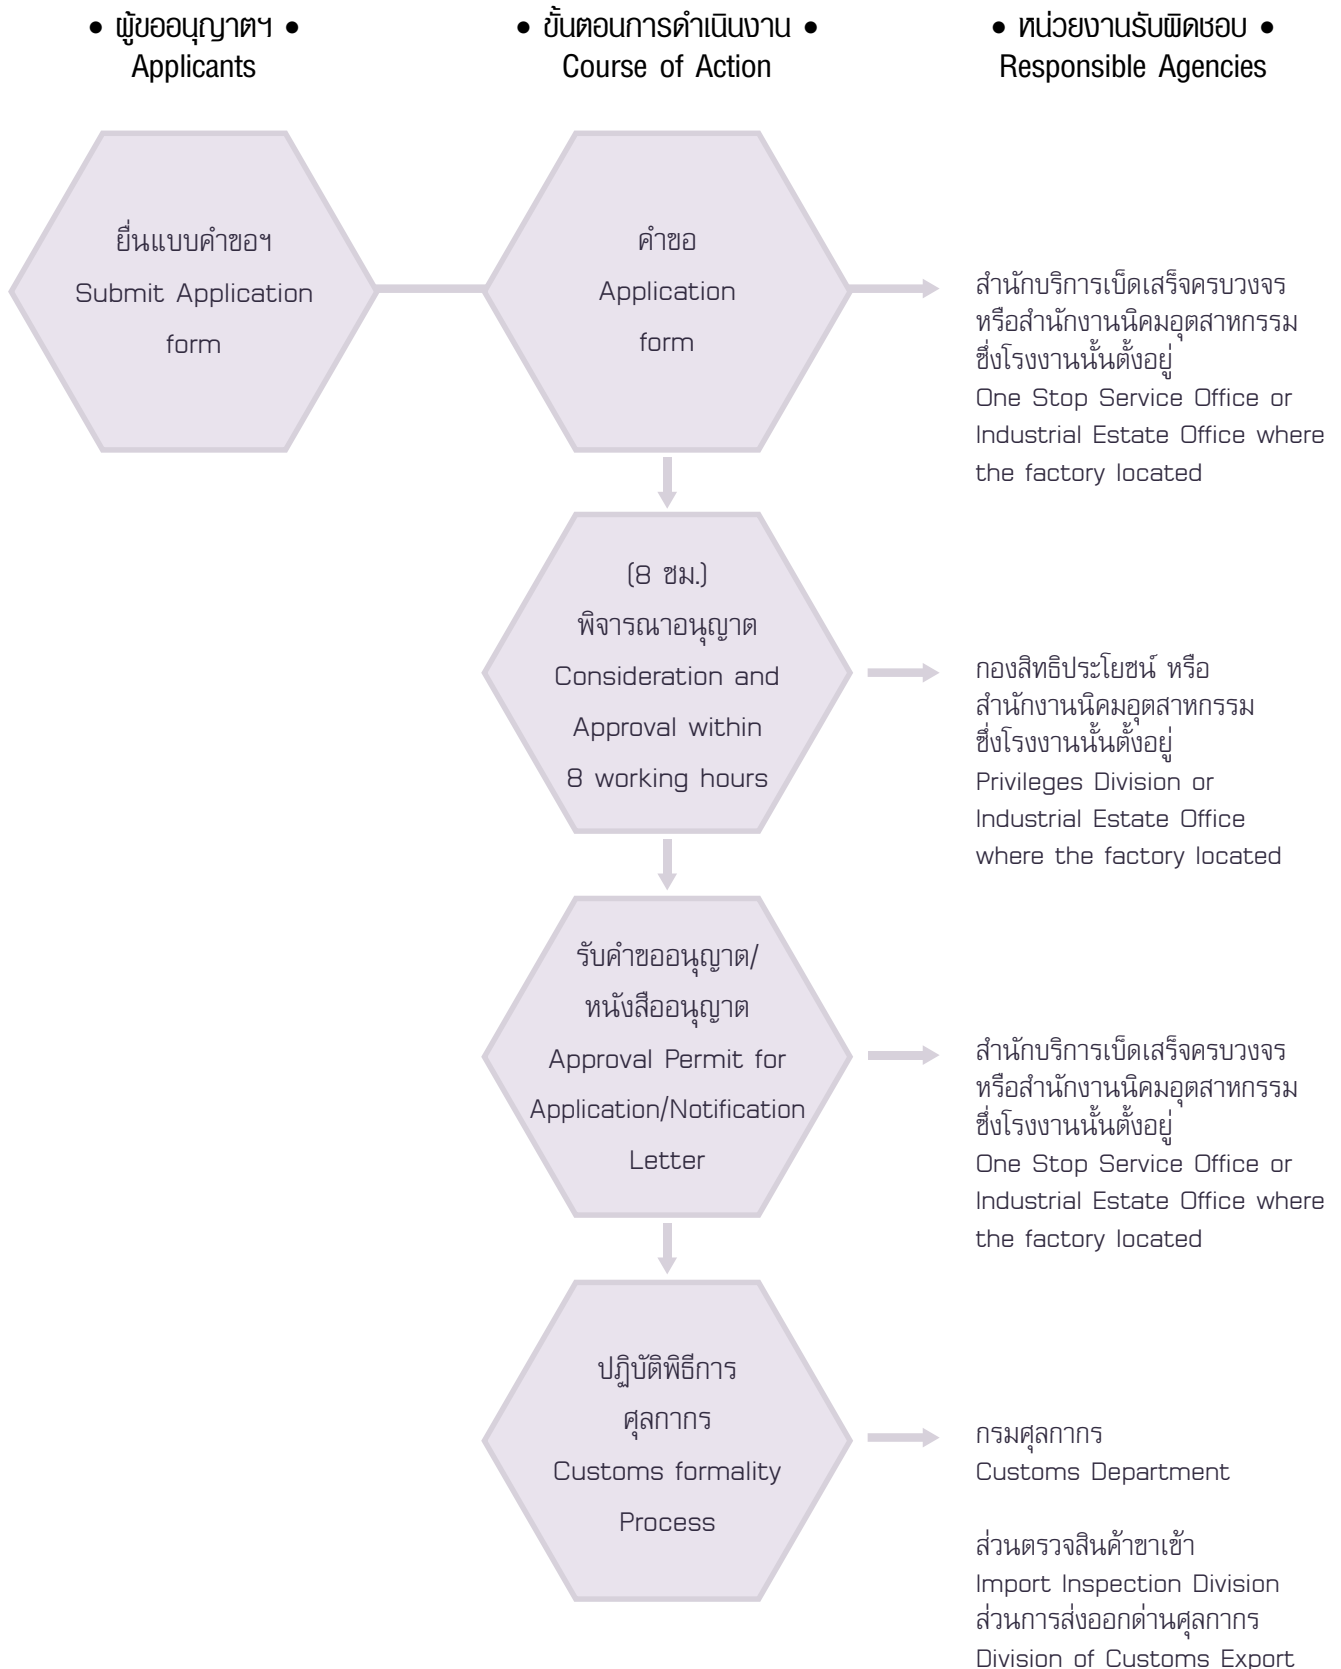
• ผู้ขออนุญาตฯ •
Applicants

• ขั้นตอนการดำเนินงาน •
Course of Action

• หน่วยงานรับผิดชอบ •
Responsible Agencies

ยื่นแบบคำขอฯ
Submit Application form

คำขอ
Application form

สำนักบริการเบ็ดเสร็จครบวงจร หรือสำนักงานนิคมอุตสาหกรรม ซึ่งโรงงานนั้นตั้งอยู่
One Stop Service Office or Industrial Estate Office where the factory located

(8 ชม.)
พิจารณาอนุญาต
Consideration and Approval within 8 working hours

กองสิทธิประโยชน์ หรือ สำนักงานนิคมอุตสาหกรรม ซึ่งโรงงานนั้นตั้งอยู่
Privileges Division or Industrial Estate Office where the factory located

รับคำขออนุญาต/ หนังสืออนุญาต
Approval Permit for Application/Notification Letter

สำนักบริการเบ็ดเสร็จครบวงจร หรือสำนักงานนิคมอุตสาหกรรม ซึ่งโรงงานนั้นตั้งอยู่
One Stop Service Office or Industrial Estate Office where the factory located

ปฏิบัติพิธีการ ศุลกากร
Customs formality Process

กรมศุลกากร
Customs Department

ส่วนตรวจสินค้าขาเข้า
Import Inspection Division
ส่วนการส่งออกด่านศุลกากร
Division of Customs Export